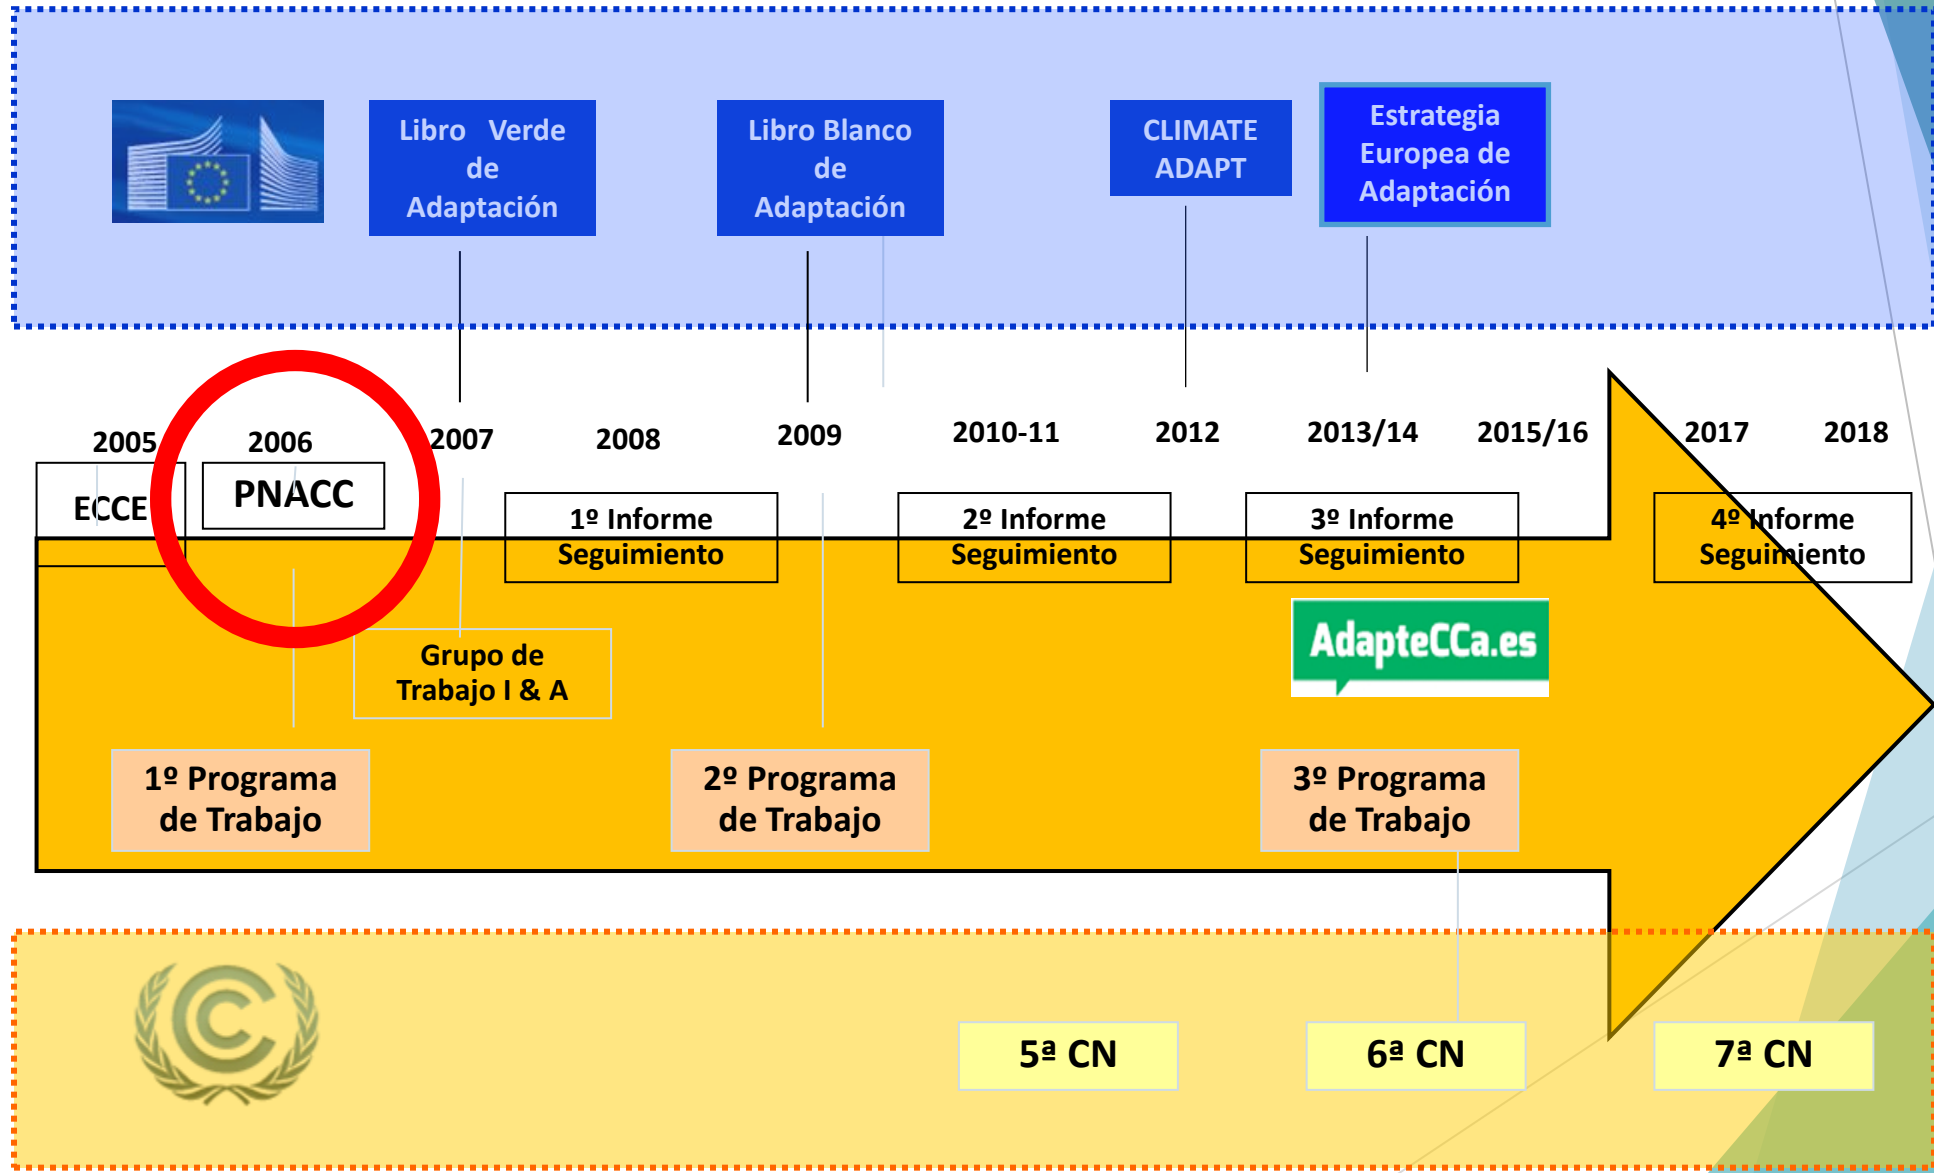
Libro Verde de Adaptación

Libro Blanco de Adaptación

CLIMATE ADAPT

Estrategia Europea de Adaptación

2005 2006 2007 2008 2009 2010-11 2012 2013/14 2015/16 2017 2018

ECCE

PNACC

1º Informe Seguimiento

2º Informe Seguimiento

3º Informe Seguimiento

4º Informe Seguimiento

AdapteCCa.es

Grupo de Trabajo I & A

1º Programa de Trabajo

2º Programa de Trabajo

3º Programa de Trabajo

5ª CN

6ª CN

7ª CN